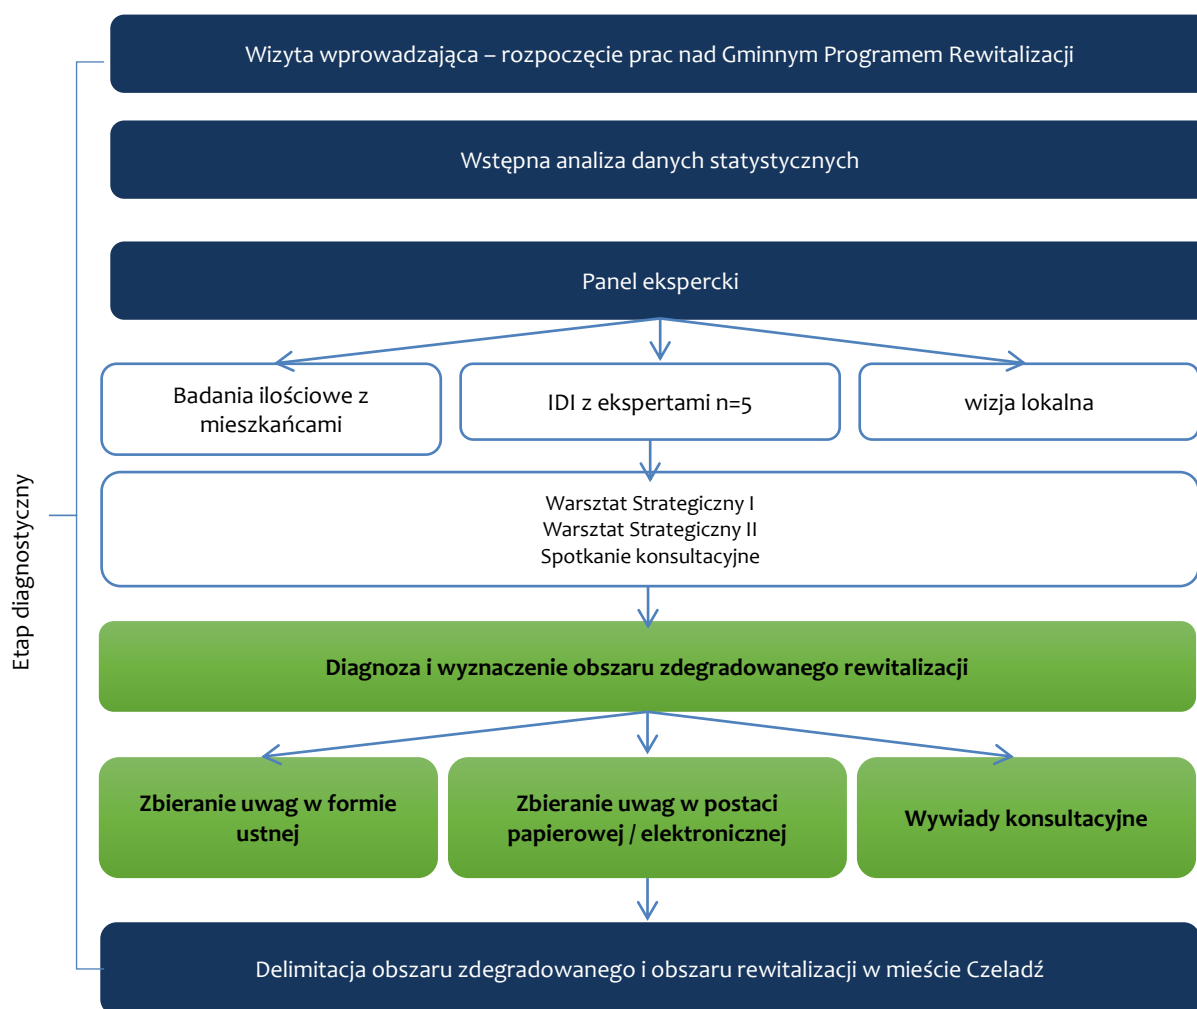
Etap diagnostyczny

Wizyta wprowadzająca – rozpoczęcie prac nad Gminnym Programem Rewitalizacji

Wstępna analiza danych statystycznych

Panel ekspercki

Badania ilościowe z mieszkańcami

IDI z ekspertami n=5

wizja lokalna

Warsztat Strategiczny I
Warsztat Strategiczny II
Spotkanie konsultacyjne

Diagnoza i wyznaczenie obszaru zdegradowanego rewitalizacji

Zbieranie uwag w formie ustnej

Zbieranie uwag w postaci papierowej / elektronicznej

Wywiady konsultacyjne

Delimitacja obszaru zdegradowanego i obszaru rewitalizacji w mieście Czeladź